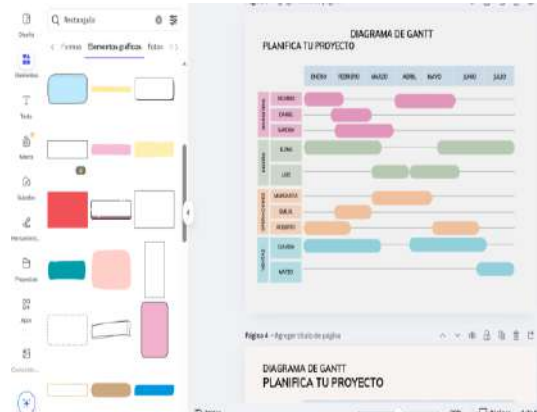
Diseño
Elementos
Texto
Marca
Subidos
Herramient...
Proyectos
Apps
Concurso...

Rectangulo
Formas
Elementos gráficos
Fotos

DIAGRAMA DE GANTT
PLANIFICA TU PROYECTO

| | | ENERO | FEBRERO | MARZO | ABRIL | MAYO | JUNIO | JULIO |
|---|---|---|---|---|---|---|---|---|
| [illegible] | NOMBRE | | | | | | | |
| | DANIEL | | | | | | | |
| | SANDRA | | | | | | | |
| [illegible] | ELENA | | | | | | | |
| | LUIS | | | | | | | |
| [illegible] | MARGARITA | | | | | | | |
| | SHEILA | | | | | | | |
| | ROBERTO | | | | | | | |
| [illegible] | CLAUDIA | | | | | | | |
| | MATEO | | | | | | | |

Página 4 - Agregar título de página

DIAGRAMA DE GANTT
PLANIFICA TU PROYECTO